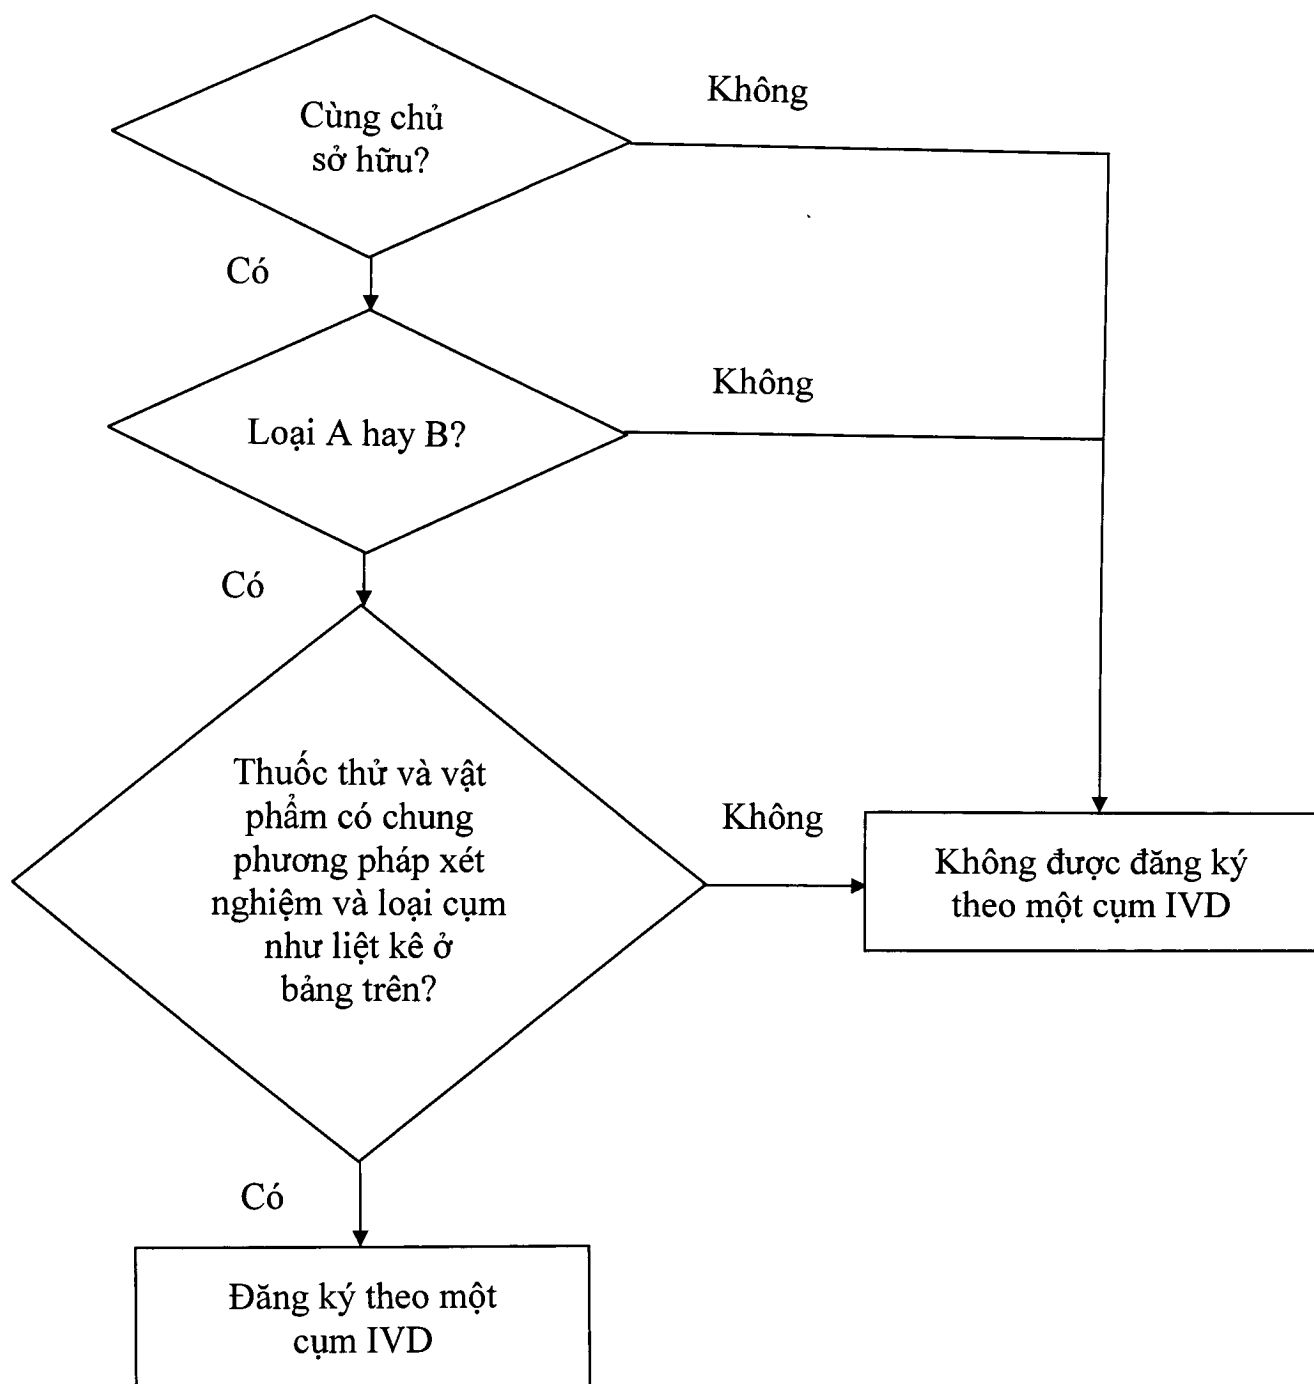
Cùng chủ sở hữu?

Không

Có

Loại A hay B?

Không

Có

Thuốc thử và vật phẩm có chung phương pháp xét nghiệm và loại cụm như liệt kê ở bảng trên?

Không

Không được đăng ký theo một cụm IVD

Có

Đăng ký theo một cụm IVD